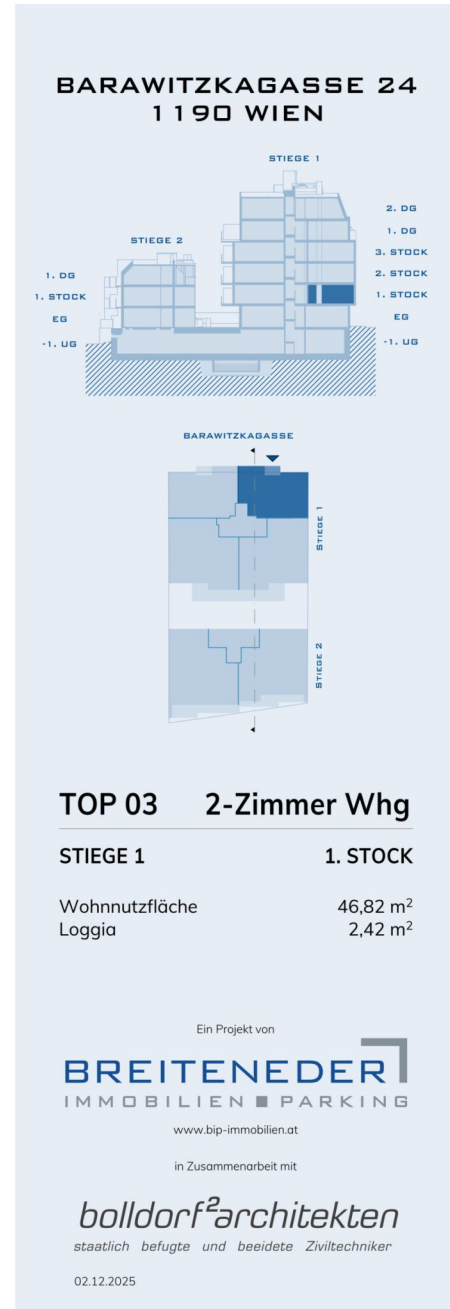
BARAWITZKAGASSE 24
1190 WIEN

STIEGE 1
STIEGE 2
2. DG
1. DG
3. STOCK
2. STOCK
1. STOCK
EG
-1. UG
1. DG
1. STOCK
EG
-1. UG

BARAWITZKAGASSE
STIEGE 1
STIEGE 2

TOP 03 2-Zimmer Whg

STIEGE 1 1. STOCK

Wohnnutzfläche 46,82 m$^2$
Loggia 2,42 m$^2$

Ein Projekt von

BREITENEDER
IMMOBILIEN PARKING

www.bip-immobilien.at

in Zusammenarbeit mit

bolldorf$^2$architekten
staatlich befugte und beeidete Ziviltechniker

02.12.2025